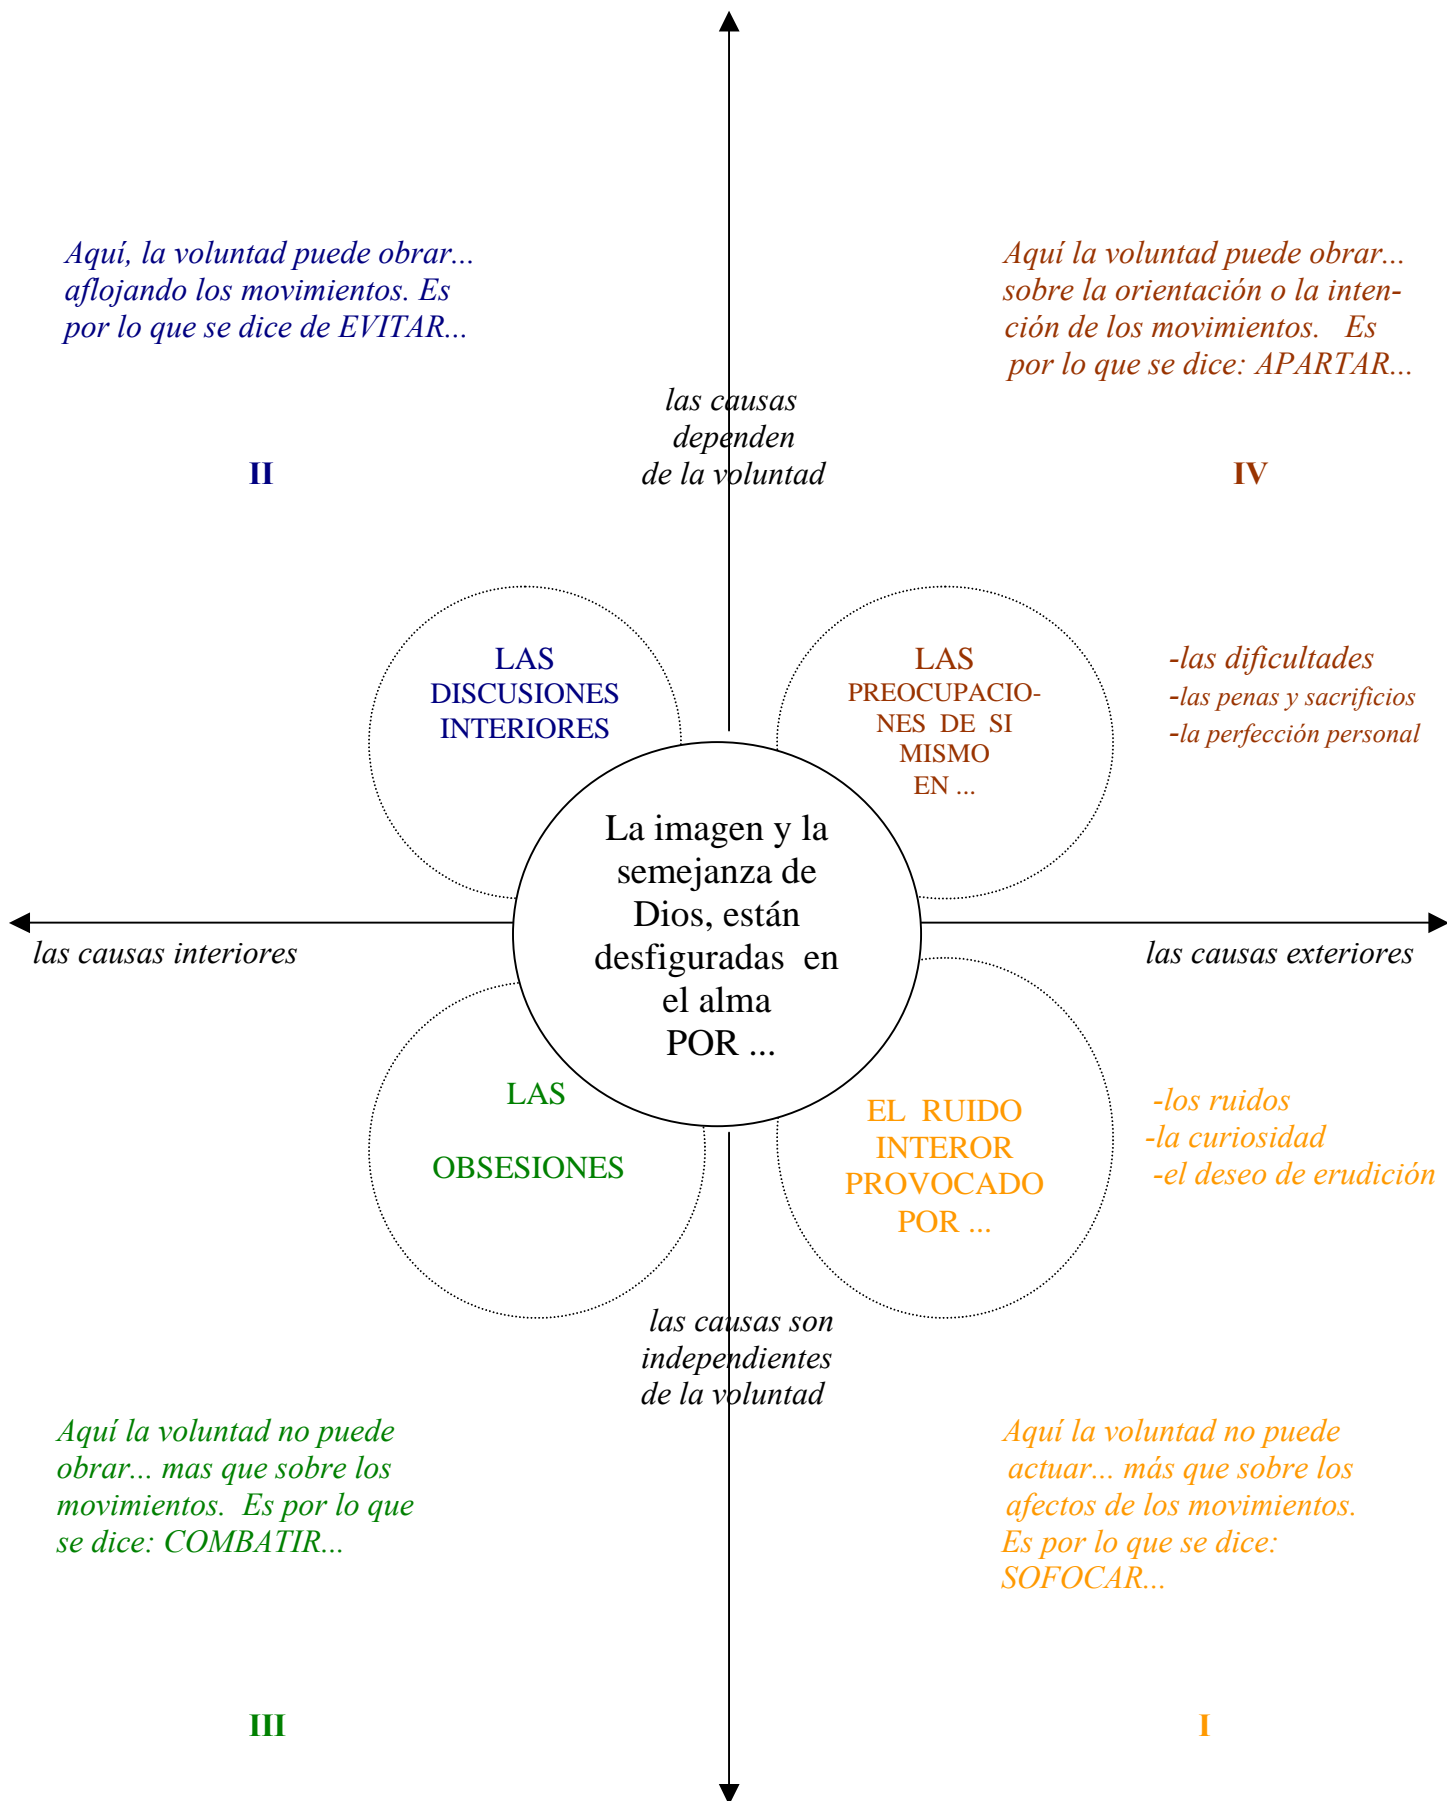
Aquí, la voluntad puede obrar... aflojando los movimientos. Es por lo que se dice de EVITAR...

Aquí la voluntad puede obrar... sobre la orientación o la intención de los movimientos. Es por lo que se dice: APARTAR...

las causas dependen de la voluntad

II

IV

LAS DISCUSIONES INTERIORES

LAS PREOCUPACIONES DE SI MISMO EN ...

-las dificultades
-las penas y sacrificios
-la perfección personal

La imagen y la semejanza de Dios, están desfiguradas en el alma POR ...

las causas interiores

las causas exteriores

LAS

OBSESIONES

EL RUIDO INTEROR PROVOCADO POR ...

-los ruidos
-la curiosidad
-el deseo de erudición

las causas son independientes de la voluntad

Aquí la voluntad no puede obrar... mas que sobre los movimientos. Es por lo que se dice: COMBATIR...

Aquí la voluntad no puede actuar... más que sobre los afectos de los movimientos. Es por lo que se dice: SOFOCAR...

III

I